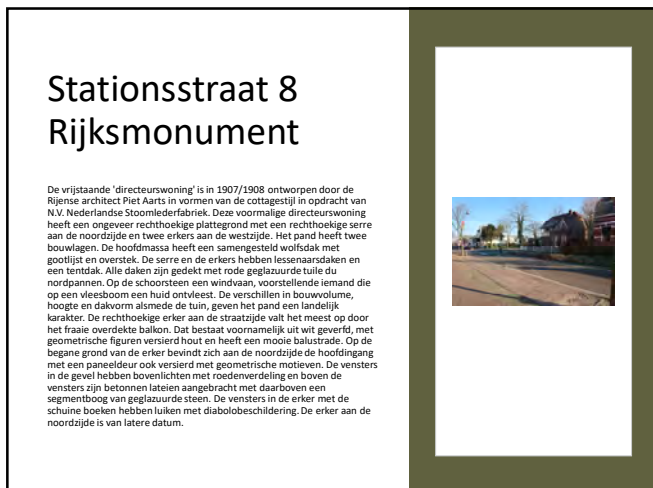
Stationsstraat 8 Rijksmonument

De vrijstaande 'directeurswoning' is in 1907/1908 ontworpen door de Rijense architect Piet Aarts in vormen van de cottagestijl in opdracht van N.V. Nederlandse Stoomlederfabriek. Deze voormalige directeurswoning heeft een ongeveer rechthoekige plattegrond met een rechthoekige serre aan de noordzijde en twee erkers aan de westzijde. Het pand heeft twee bouwlagen. De hoofdmassa heeft een samengesteld wolfsdak met gootlijst en overstek. De serre en de erkers hebben lessenaarsdaken en een tentdak. Alle daken zijn gedekt met rode geglazuurde tuile du nordpannen. Op de schoorsteen een windvaan, voorstellende iemand die op een vleesboom een huid ontvleest. De verschillen in bouwvolume, hoogte en dakvorm alsmede de tuin, geven het pand een landelijk karakter. De rechthoekige erker aan de straatzijde valt het meest op door het fraaie overdekte balkon. Dat bestaat voornamelijk uit wit geverfd, met geometrische figuren versierd hout en heeft een mooie balustrade. Op de begane grond van de erker bevindt zich aan de noordzijde de hoofdingang met een paneeldeur ook versierd met geometrische motieven. De vensters in de gevel hebben bovenlichten met roedenverdeling en boven de vensters zijn betonnen lateien aangebracht met daarboven een segmentboog van geglazuurde steen. De vensters in de erker met de schuine boeken hebben luiken met diabolobeschildering. De erker aan de noordzijde is van latere datum.